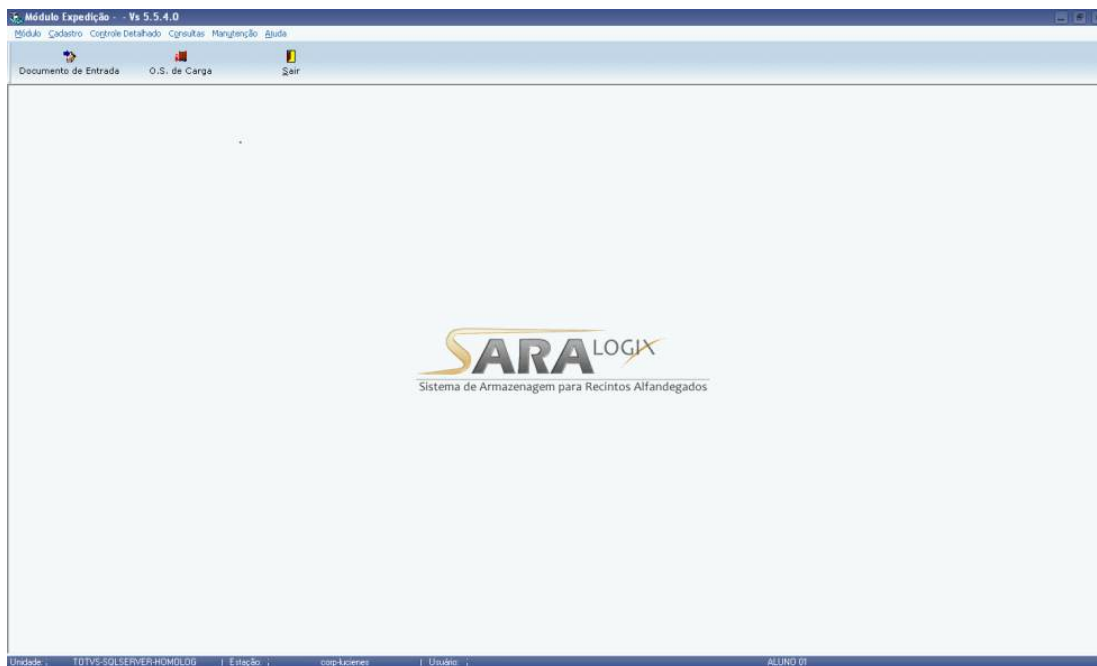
Módulo Expedição - - Vs 5.5.4.0

Módulo Cadastro Controle Detalhado Consultas Manutenção Ajuda

Documento de Entrada O.S. de Carga Sair

SARA LOGIX
Sistema de Armazenagem para Recintos Alfandegados

Unidade : TOTVS-SQLSERVER-HOMOLOG | Estação : corp-lucienes | Usuário : ALUNO 01